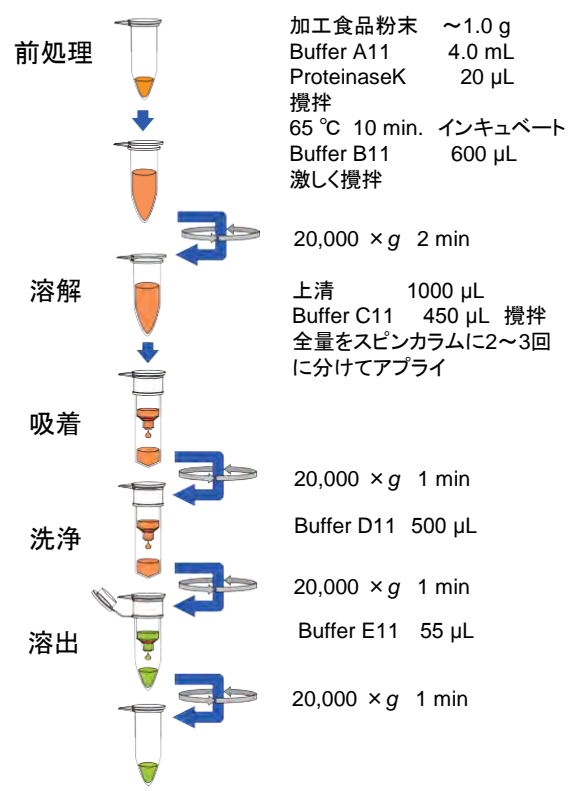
前処理

加工食品粉末　～1.0 g
Buffer A11　4.0 mL
ProteinaseK　20 µL
攪拌
65 ℃ 10 min.　インキュベート
Buffer B11　600 µL
激しく攪拌

20,000 ×$g$　2 min

溶解

上清　1000 µL
Buffer C11　450 µL　攪拌
全量をスピンカラムに2～3回に分けてアプライ

吸着

20,000 ×$g$　1 min

洗浄

Buffer D11　500 µL

20,000 ×$g$　1 min

溶出

Buffer E11　55 µL

20,000 ×$g$　1 min